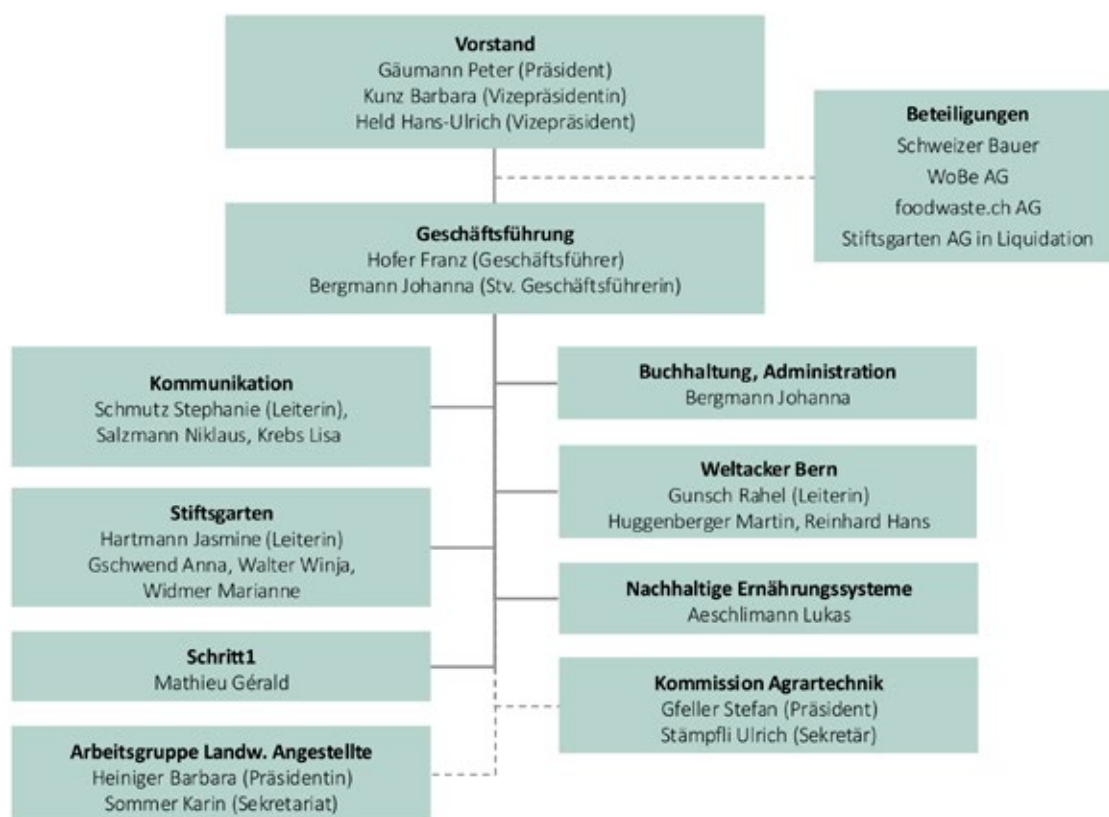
**Vorstand**
Gäumann Peter (Präsident)
Kunz Barbara (Vizepräsidentin)
Held Hans-Ulrich (Vizepräsident)

**Beteiligungen**
Schweizer Bauer
WoBe AG
foodwaste.ch AG
Stiftsgarten AG in Liquidation

**Geschäftsführung**
Hofer Franz (Geschäftsführer)
Bergmann Johanna (Stv. Geschäftsführerin)

**Kommunikation**
Schmutz Stephanie (Leiterin),
Salzmann Niklaus, Krebs Lisa

**Stiftsgarten**
Hartmann Jasmine (Leiterin)
Gschwend Anna, Walter Winja,
Widmer Marianne

**Schritt1**
Mathieu Gérald

**Arbeitsgruppe Landw. Angestellte**
Heiniger Barbara (Präsidentin)
Sommer Karin (Sekretariat)

**Buchhaltung, Administration**
Bergmann Johanna

**Weltacker Bern**
Gunsch Rahel (Leiterin)
Huggenberger Martin, Reinhard Hans

**Nachhaltige Ernährungssysteme**
Aeschlimann Lukas

**Kommission Agrartechnik**
Gfeller Stefan (Präsident)
Stämpfli Ulrich (Sekretär)